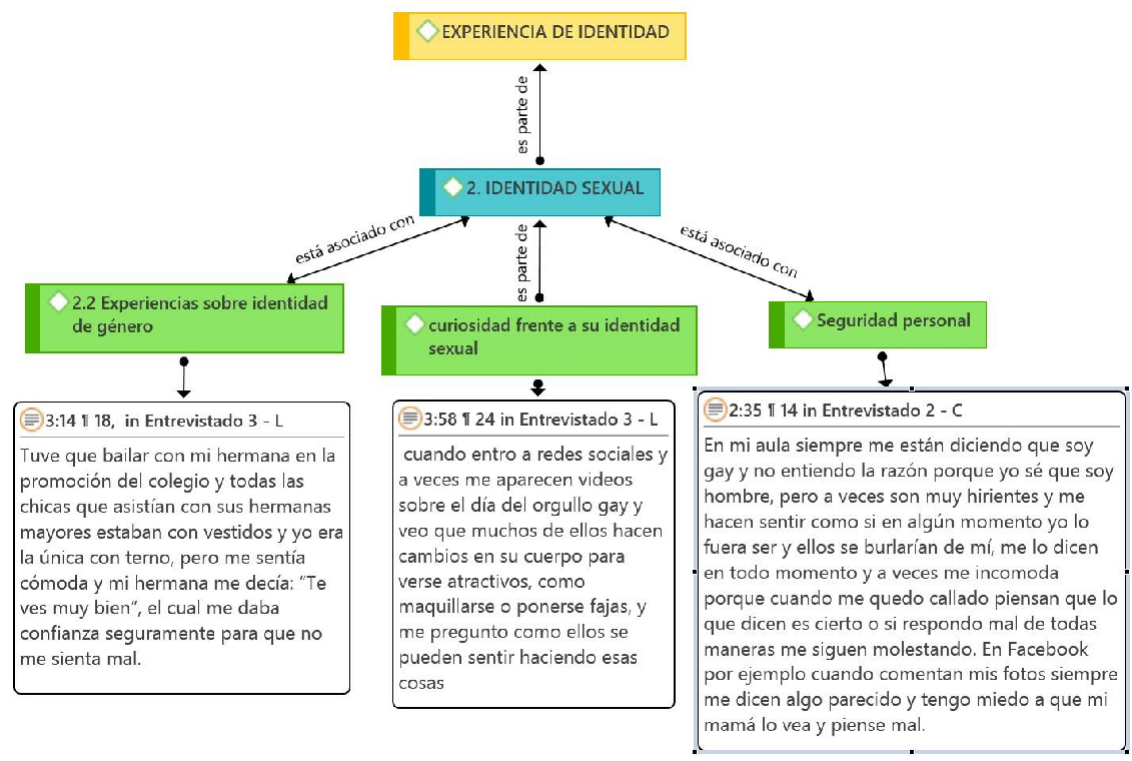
EXPERIENCIA DE IDENTIDAD

es parte de

2. IDENTIDAD SEXUAL

está asociado con

es parte de

está asociado con

2.2 Experiencias sobre identidad de género

curiosidad frente a su identidad sexual

Seguridad personal

3:14 ¶ 18, in Entrevistado 3 - L

Tuve que bailar con mi hermana en la promoción del colegio y todas las chicas que asistían con sus hermanas mayores estaban con vestidos y yo era la única con terno, pero me sentía cómoda y mi hermana me decía: "Te ves muy bien", el cual me daba confianza seguramente para que no me sienta mal.

3:58 ¶ 24 in Entrevistado 3 - L

cuando entro a redes sociales y a veces me aparecen videos sobre el día del orgullo gay y veo que muchos de ellos hacen cambios en su cuerpo para verse atractivos, como maquillarse o ponerse fajas, y me pregunto como ellos se pueden sentir haciendo esas cosas

2:35 ¶ 14 in Entrevistado 2 - C

En mi aula siempre me están diciendo que soy gay y no entiendo la razón porque yo sé que soy hombre, pero a veces son muy hirientes y me hacen sentir como si en algún momento yo lo fuera ser y ellos se burlarían de mí, me lo dicen en todo momento y a veces me incomoda porque cuando me quedo callado piensan que lo que dicen es cierto o si respondo mal de todas maneras me siguen molestando. En Facebook por ejemplo cuando comentan mis fotos siempre me dicen algo parecido y tengo miedo a que mi mamá lo vea y piense mal.